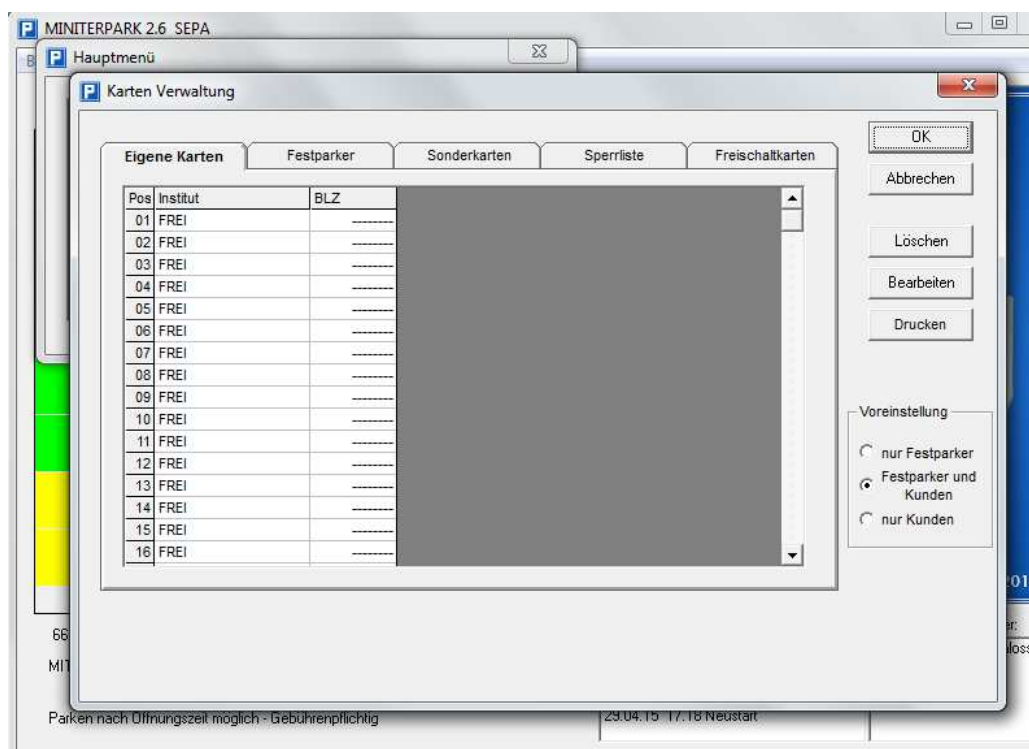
MINITERPARK 2.6 SEPA

Hauptmenü

Karten Verwaltung

Eigene Karten | Festparker | Sonderkarten | Sperrliste | Freischaltkarten

| Pos | Institut | BLZ |
|---|---|---|
| 01 | FREI | -------- |
| 02 | FREI | -------- |
| 03 | FREI | -------- |
| 04 | FREI | -------- |
| 05 | FREI | -------- |
| 06 | FREI | -------- |
| 07 | FREI | -------- |
| 08 | FREI | -------- |
| 09 | FREI | -------- |
| 10 | FREI | -------- |
| 11 | FREI | -------- |
| 12 | FREI | -------- |
| 13 | FREI | -------- |
| 14 | FREI | -------- |
| 15 | FREI | -------- |
| 16 | FREI | -------- |

OK

Abbrechen

Löschen

Bearbeiten

Drucken

Voreinstellung

nur Festparker

Festparker und Kunden

nur Kunden

66

MIT

01

r:

loss

Parken nach Öffnungszeit möglich - Gebührenpflichtig

29.04.15 17.18 Neustart